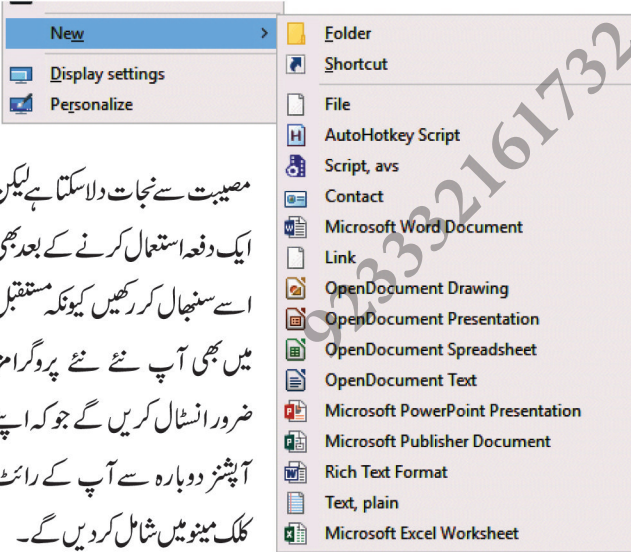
New

Display settings

Personalize

Folder

Shortcut

File

AutoHotkey Script

Script, avs

Contact

Microsoft Word Document

Link

OpenDocument Drawing

OpenDocument Presentation

OpenDocument Spreadsheet

OpenDocument Text

Microsoft PowerPoint Presentation

Microsoft Publisher Document

Rich Text Format

Text, plain

Microsoft Excel Worksheet

923332161732

مصیبت سے نجات دلا سکتا ہے لیکن ایک دفعہ استعمال کرنے کے بعد بھی اسے سنبھال کر رکھیں کیونکہ مستقبل میں بھی آپ نئے نئے پروگرام ضرور انسٹال کریں گے جو کہ اپنے آپشنز دوبارہ سے آپ کے رائٹ کلک مینو میں شامل کر دیں گے۔